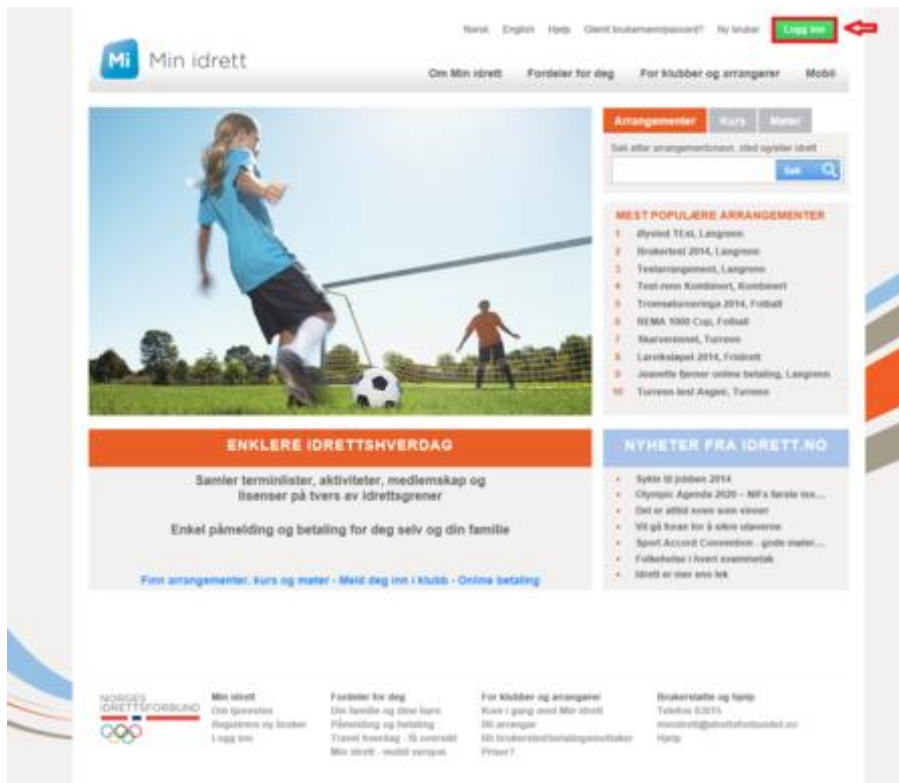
Norsk English Hjelp Glemt brukernavn/passord? Ny bruker Logg inn

Mi Min idrett

Om Min idrett Fordeler for deg For klubber og arrangører Mobil

Arrangementer Kurs Møter

Søk etter arrangementsnavn, sted og/eller idrett

Søk

MEST POPULÆRE ARRANGEMENTER

1 Øyvind TEsL Langrenn
2 Brukertest 2014, Langrenn
3 Testarrangement, Langrenn
4 Test-renn Kombinert, Kombinert
5 Tromsøturneringa 2014, Fotball
6 REMA 1000 Cup, Fotball
7 Skarverennet, Turrenn
8 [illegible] 2014, Friidrett
9 Jeanette tester online betaling, Langrenn
10 Turrenn test Asgeir, Turrenn

ENKLERE IDRETTSHVERDAG

Samler terminlister, aktiviteter, medlemskap og lisenser på tvers av idrettsgrener

Enkel påmelding og betaling for deg selv og din familie

Finn arrangementer, kurs og møter - Meld deg inn i klubb - Online betaling

NYHETER FRA IDRETT.NO

Syklet til jobben 2014
Olympic Agenda 2020 – NIF's første inn...
Det er alltid noen som vinner
Vil gå foran for å sikre utøverne
Sport Accord Convention - gode møter...
Folkehelse i hvert svømmetak
Idrett er mer enn lek

NORGES IDRETTSFORBUND

Min idrett
Om tjenesten
Registrere ny bruker
Logg inn

Fordeler for deg
Din familie og dine barn
Påmelding og betaling
Travel hverdag - få oversikt
Min idrett - mobil versjon

For klubber og arrangører
Kom i gang med Min idrett
Bli arrangør
Bli brukersted/betalingsmottaker
Priser?

Brukerstøtte og hjelp
Telefon 03615
minidrett@idrettsforbundet.no
Hjelp